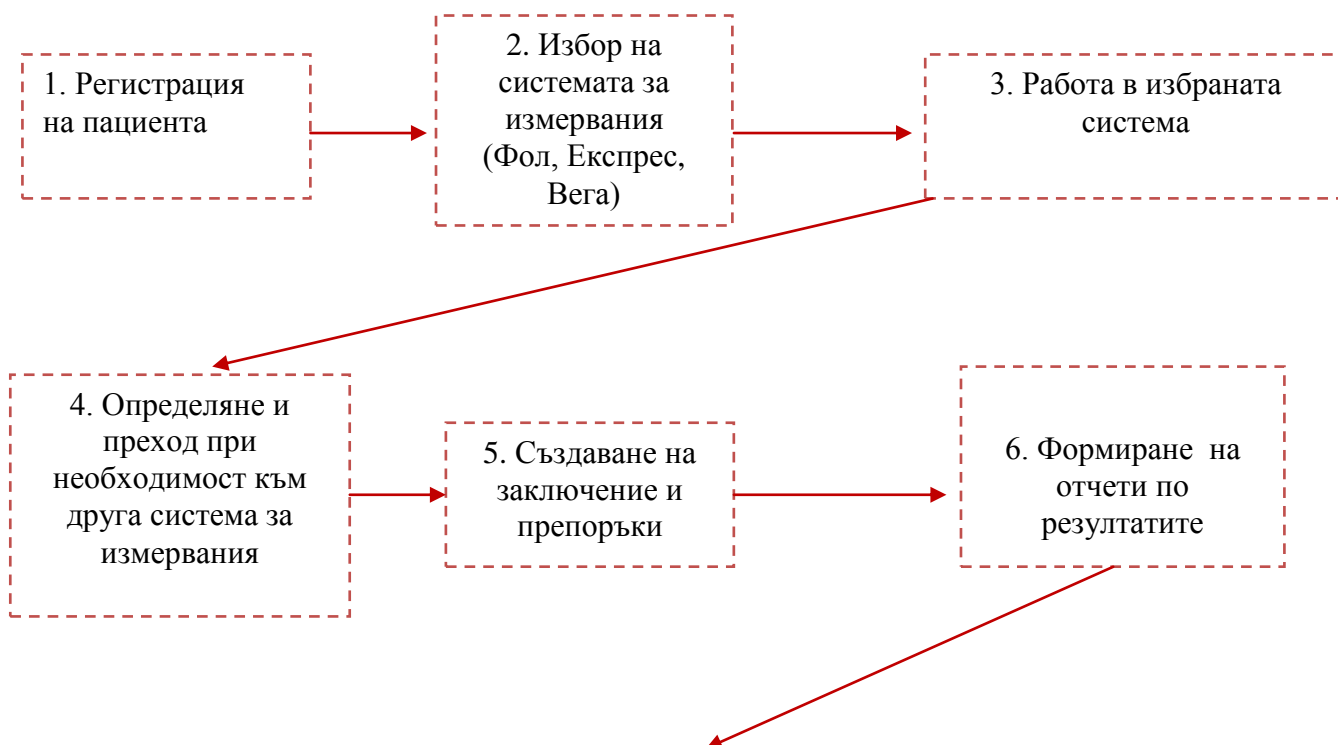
1. Регистрация на пациента

2. Избор на системата за измервания (Фол, Експрес, Вега)

3. Работа в избраната система

4. Определяне и преход при необходимост към друга система за измервания

5. Създаване на заключение и препоръки

6. Формиране на отчети по резултатите